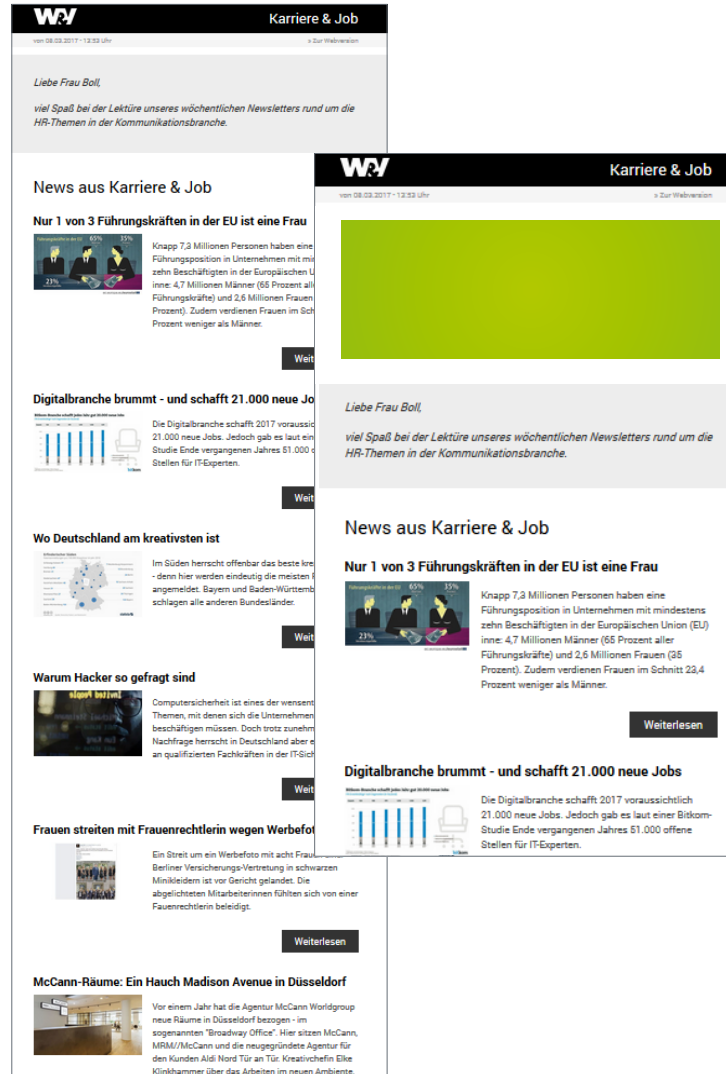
W&V Karriere & Job

von 08.03.2017 - 13:53 Uhr

> Zur Webversion

Liebe Frau Boll,

viel Spaß bei der Lektüre unseres wöchentlichen Newsletters rund um die HR-Themen in der Kommunikationsbranche.

News aus Karriere & Job

Nur 1 von 3 Führungskräften in der EU ist eine Frau

Knapp 7,3 Millionen Personen haben eine Führungsposition in Unternehmen mit mi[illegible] zehn Beschäftigten in der Europäischen U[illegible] inne: 4,7 Millionen Männer (65 Prozent all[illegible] Führungskräfte) und 2,6 Millionen Frauen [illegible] Prozent). Zudem verdienen Frauen im Sch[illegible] Prozent weniger als Männer.

Weit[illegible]

Digitalbranche brummt - und schafft 21.000 neue Jo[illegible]

Die Digitalbranche schafft 2017 voraussi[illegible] 21.000 neue Jobs. Jedoch gab es laut ein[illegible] Studie Ende vergangenen Jahres 51.000 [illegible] Stellen für IT-Experten.

Weit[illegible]

Wo Deutschland am kreativsten ist

Im Süden herrscht offenbar das beste kre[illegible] - denn hier werden eindeutig die meisten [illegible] angemeldet. Bayern und Baden-Württemb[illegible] schlagen alle anderen Bundesländer.

Weit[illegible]

Warum Hacker so gefragt sind

Computersicherheit ist eines der wensent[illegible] Themen, mit denen sich die Unternehmen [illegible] beschäftigen müssen. Doch trotz zunehm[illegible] Nachfrage herrscht in Deutschland aber e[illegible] an qualifizierten Fachkräften in der IT-Sich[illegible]

Weit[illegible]

Frauen streiten mit Frauenrechtlerin wegen Werbefot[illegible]

Ein Streit um ein Werbefoto mit acht Frau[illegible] Berliner Versicherungs-Vertretung in schwarzen Minikleidern ist vor Gericht gelandet. Die abgelichteten Mitarbeiterinnen fühlten sich von einer Fauenrechtlerin beleidigt.

Weiterlesen

McCann-Räume: Ein Hauch Madison Avenue in Düsseldorf

Vor einem Jahr hat die Agentur McCann Worldgroup neue Räume in Düsseldorf bezogen - im sogenannten "Broadway Office". Hier sitzen McCann, MRM//McCann und die neugegründete Agentur für den Kunden Aldi Nord Tür an Tür. Kreativchefin Elke Klinkhammer über das Arbeiten im neuen Ambiente.

W&V Karriere & Job

von 08.03.2017 - 13:53 Uhr

> Zur Webversion

Liebe Frau Boll,

viel Spaß bei der Lektüre unseres wöchentlichen Newsletters rund um die HR-Themen in der Kommunikationsbranche.

News aus Karriere & Job

Nur 1 von 3 Führungskräften in der EU ist eine Frau

Führungskräfte in der EU 65% 35% 23%

Knapp 7,3 Millionen Personen haben eine Führungsposition in Unternehmen mit mindestens zehn Beschäftigten in der Europäischen Union (EU) inne: 4,7 Millionen Männer (65 Prozent aller Führungskräfte) und 2,6 Millionen Frauen (35 Prozent). Zudem verdienen Frauen im Schnitt 23,4 Prozent weniger als Männer.

Weiterlesen

Digitalbranche brummt - und schafft 21.000 neue Jobs

Die Digitalbranche schafft 2017 voraussichtlich 21.000 neue Jobs. Jedoch gab es laut einer Bitkom-Studie Ende vergangenen Jahres 51.000 offene Stellen für IT-Experten.